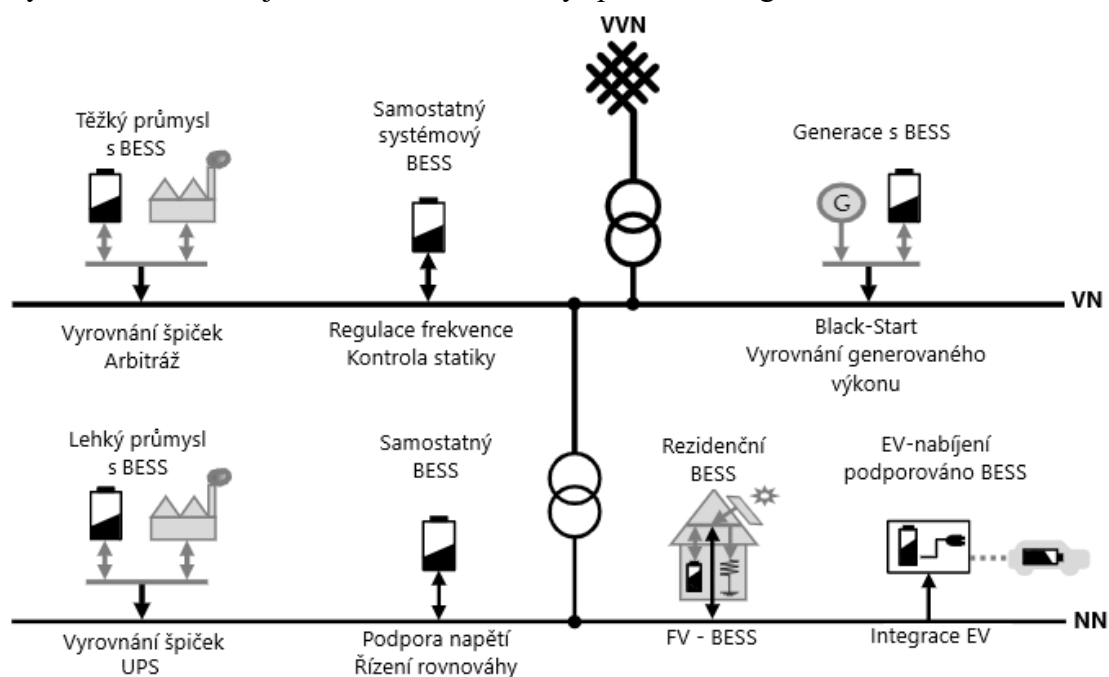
VVN

Těžký průmysl s BESS

Samostatný systémový BESS

Generace s BESS

G

VN

Vyrovnání špiček Arbitráž

Regulace frekvence Kontrola statiky

Black-Start Vyrovnání generovaného výkonu

Lehký průmysl s BESS

Samostatný BESS

Rezidenční BESS

EV-nabíjení podporováno BESS

NN

Vyrovnání špiček UPS

Podpora napětí Řízení rovnováhy

FV - BESS

Integrace EV